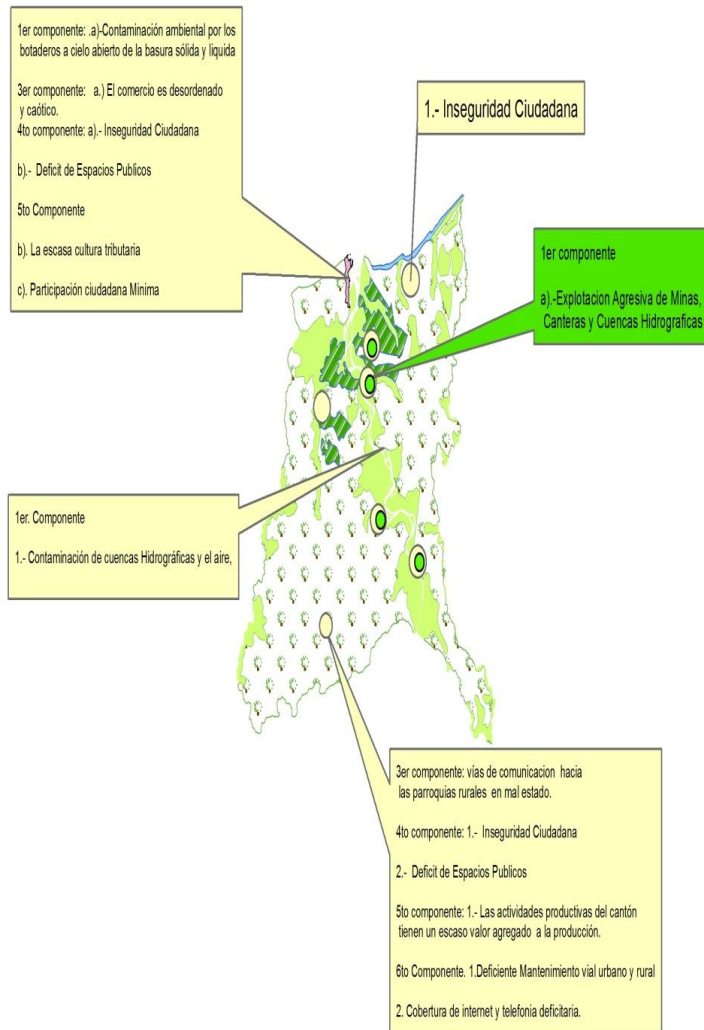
1er componente: .a)-Contaminación ambiental por los botaderos a cielo abierto de la basura sólida y liquida

3er componente: a.) El comercio es desordenado y caótico.
4to componente: a).- Inseguridad Ciudadana

b).- Deficit de Espacios Publicos

5to Componente

b). La escasa cultura tributaria

c). Participación ciudadana Minima

1.- Inseguridad Ciudadana

1er componente

a).-Explotacion Agresiva de Minas, Canteras y Cuencas Hidrograficas

1er. Componente

1.- Contaminación de cuencas Hidrográficas y el aire,

3er componente: vías de comunicacion hacia las parroquias rurales en mal estado.

4to componente: 1.- Inseguridad Ciudadana

2.- Deficit de Espacios Publicos

5to componente: 1.- Las actividades productivas del cantón tienen un escaso valor agregado a la producción.

6to Componente. 1.Deficiente Mantenimiento vial urbano y rural

2. Cobertura de internet y telefonia deficitaria.